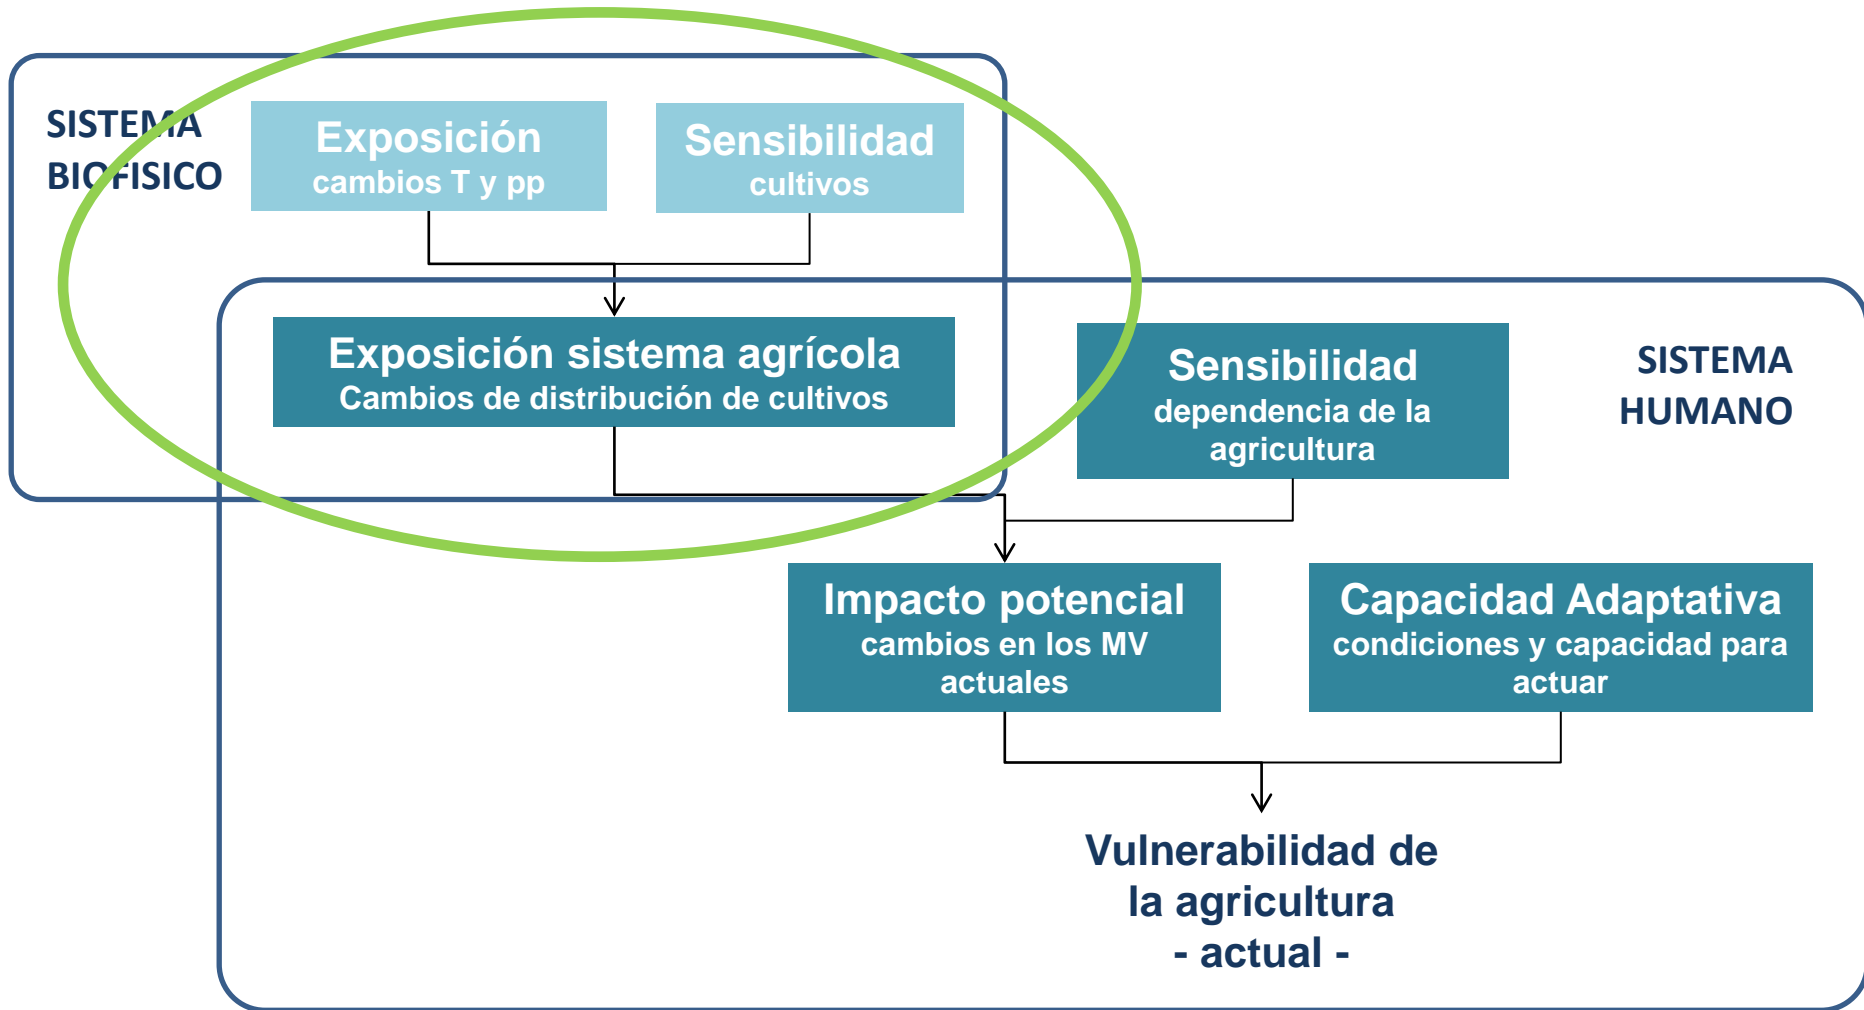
SISTEMA BIOFISICO

Exposición
cambios T y pp

Sensibilidad
cultivos

Exposición sistema agrícola
Cambios de distribución de cultivos

Sensibilidad
dependencia de la agricultura

SISTEMA HUMANO

Impacto potencial
cambios en los MV actuales

Capacidad Adaptativa
condiciones y capacidad para actuar

Vulnerabilidad de la agricultura
- actual -